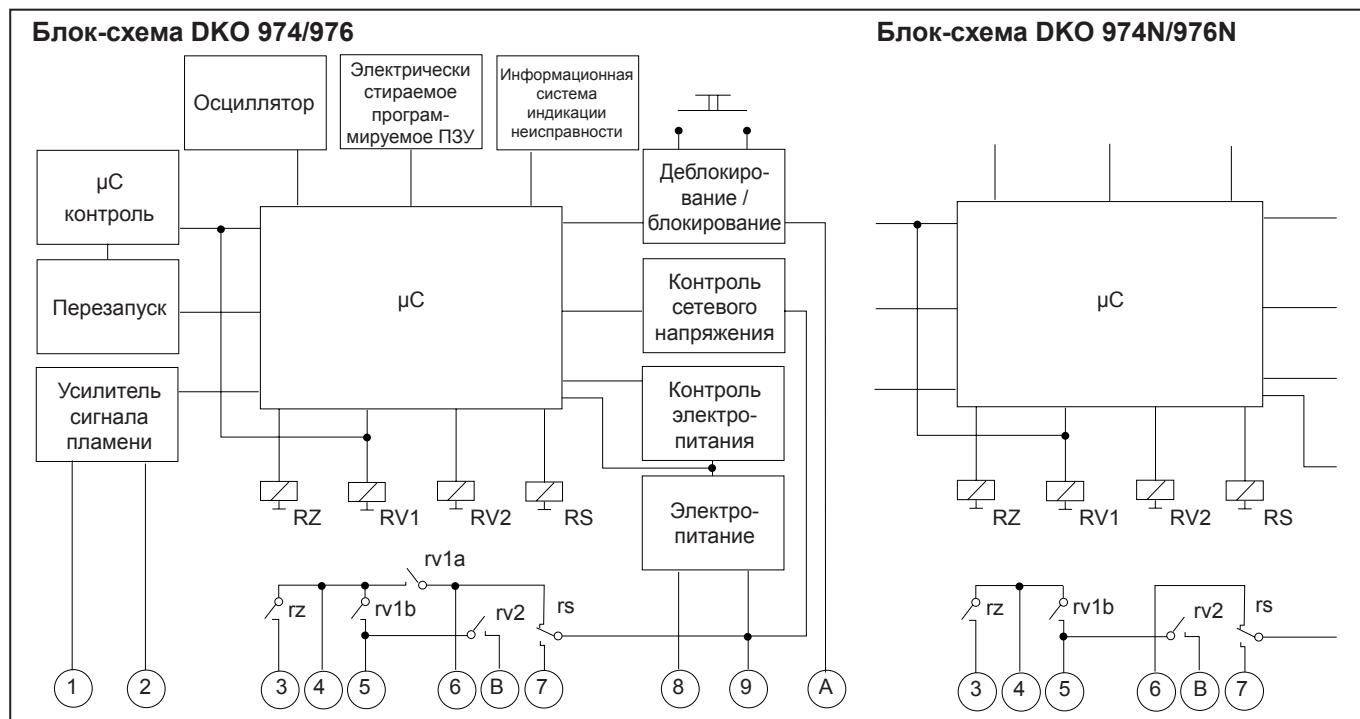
Блок-схема DKO 974/976

Осциллятор

Электрически стираемое программируемое ПЗУ

Информационная система индикации неисправности

μC контроль

Перезапуск

Усилитель сигнала пламени

μC

Деблокирование / блокирование

Контроль сетевого напряжения

Контроль электропитания

Электропитание

RZ RV1 RV2 RS

rv1a

rz rv1b rv2 rs

1 2 3 4 5 6 B 7 8 9 A

Блок-схема DKO 974N/976N

μC

RZ RV1 RV2 RS

rz rv1b rv2 rs

3 4 5 6 B 7